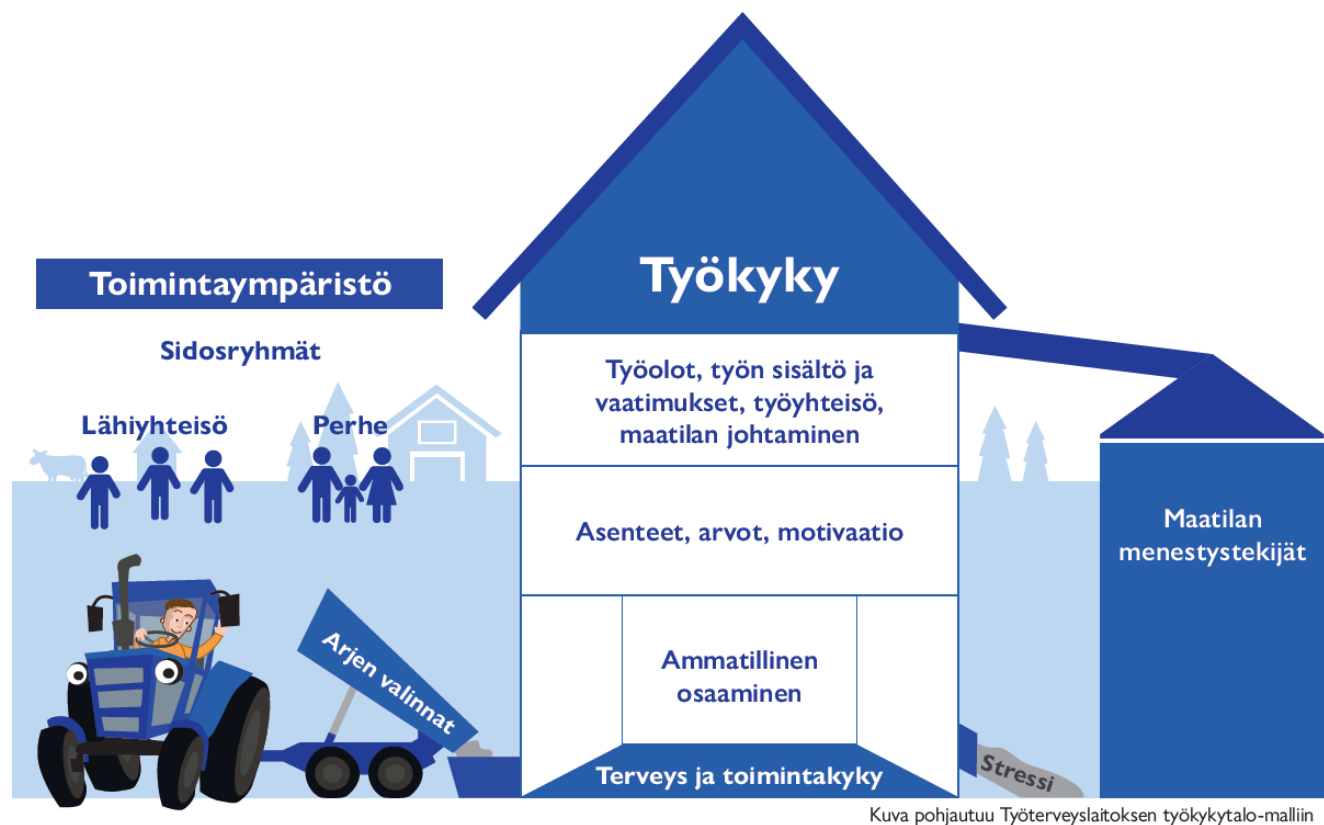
Toimintaympäristö

Sidosryhmät

Lähiyhteisö

Perhe

Työkyky

Työolot, työn sisältö ja vaatimukset, työyhteisö, maatilan johtaminen

Asenteet, arvot, motivaatio

Ammatillinen osaaminen

Terveys ja toimintakyky

Arjen valinnat

Stressi

Maatilan menestystekijät

Kuva pohjautuu Työterveyslaitoksen työkykytalo-malliin